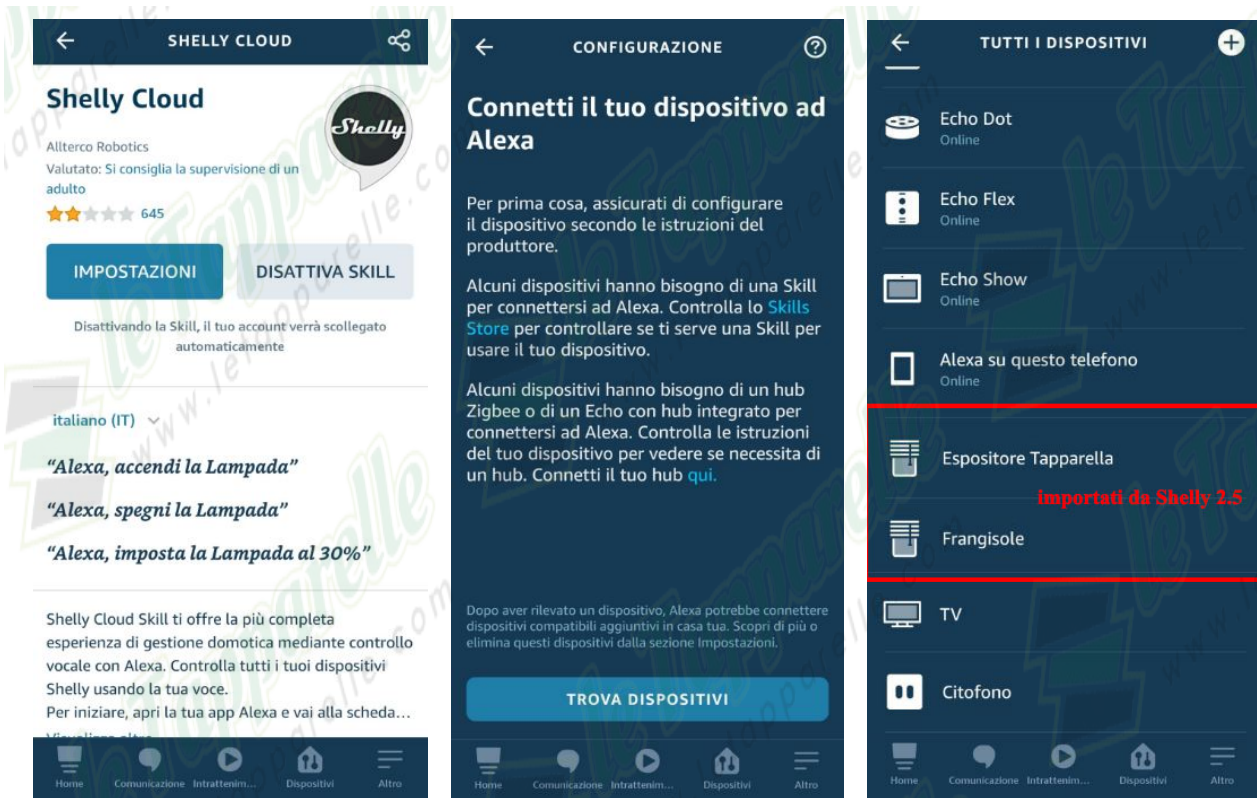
SHELLY CLOUD

Shelly Cloud

Shelly

Allterco Robotics
Valutato: Si consiglia la supervisione di un adulto
645

IMPOSTAZIONI
DISATTIVA SKILL

Disattivando la Skill, il tuo account verrà scollegato automaticamente

italiano (IT)

"Alexa, accendi la Lampada"

"Alexa, spegni la Lampada"

"Alexa, imposta la Lampada al 30%"

Shelly Cloud Skill ti offre la più completa esperienza di gestione domotica mediante controllo vocale con Alexa. Controlla tutti i tuoi dispositivi Shelly usando la tua voce.
Per iniziare, apri la tua app Alexa e vai alla scheda...
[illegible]

Home Comunicazione Intrattenim... Dispositivi Altro

CONFIGURAZIONE

Connetti il tuo dispositivo ad Alexa

Per prima cosa, assicurati di configurare il dispositivo secondo le istruzioni del produttore.

Alcuni dispositivi hanno bisogno di una Skill per connettersi ad Alexa. Controlla lo Skills Store per controllare se ti serve una Skill per usare il tuo dispositivo.

Alcuni dispositivi hanno bisogno di un hub Zigbee o di un Echo con hub integrato per connettersi ad Alexa. Controlla le istruzioni del tuo dispositivo per vedere se necessita di un hub. Connetti il tuo hub qui.

Dopo aver rilevato un dispositivo, Alexa potrebbe connettere dispositivi compatibili aggiuntivi in casa tua. Scopri di più o elimina questi dispositivi dalla sezione Impostazioni.

TROVA DISPOSITIVI

Home Comunicazione Intrattenim... Dispositivi Altro

TUTTI I DISPOSITIVI

Echo Dot
Online

Echo Flex
Online

Echo Show
Online

Alexa su questo telefono
Online

Espositore Tapparella

importati da Shelly 2.5

Frangisole

TV

Citofono

Home Comunicazione Intrattenim... Dispositivi Altro

www.letapparelle.com